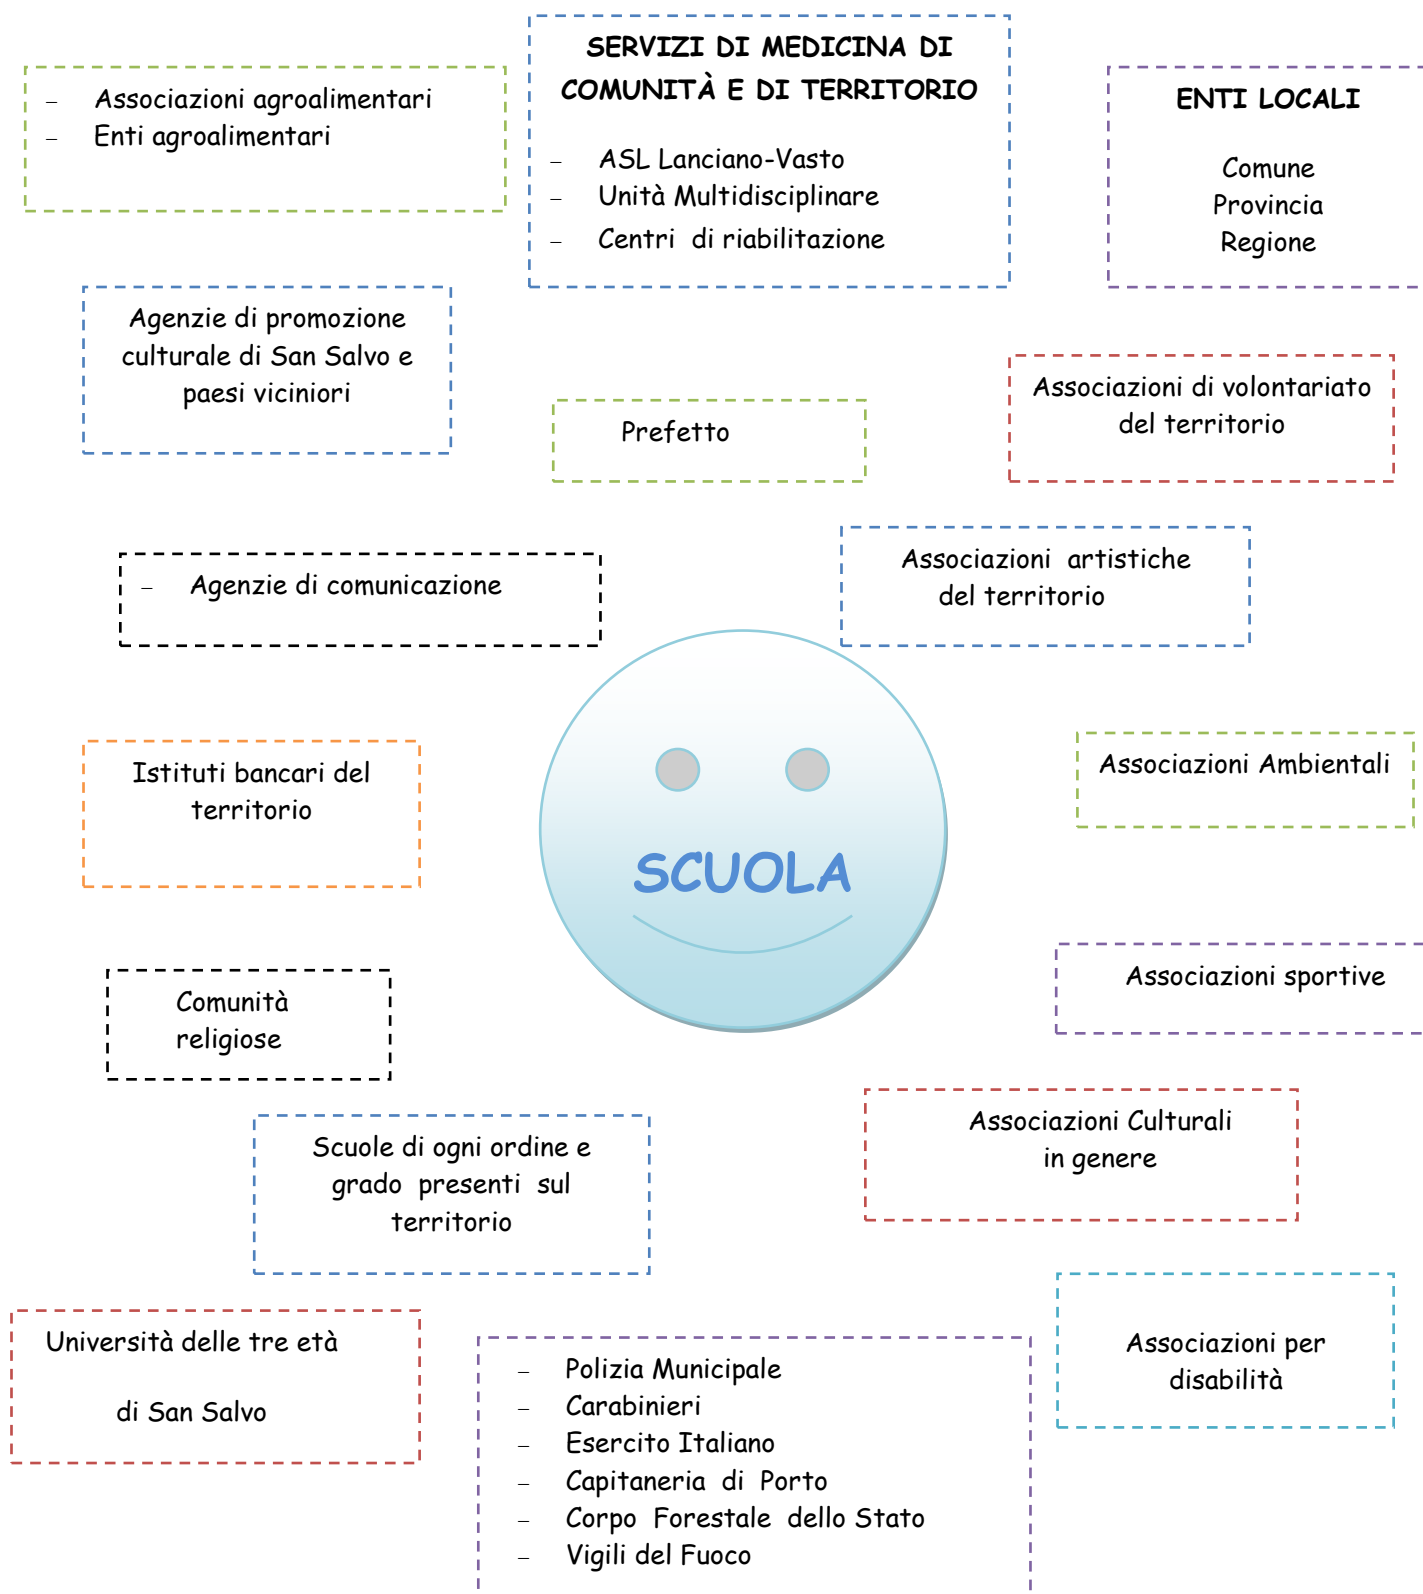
- Associazioni agroalimentari
- Enti agroalimentari

SERVIZI DI MEDICINA DI COMUNITÀ E DI TERRITORIO

- ASL Lanciano-Vasto
- Unità Multidisciplinare
- Centri di riabilitazione

ENTI LOCALI

Comune
Provincia
Regione

Agenzie di promozione culturale di San Salvo e paesi viciniori

Prefetto

Associazioni di volontariato del territorio

- Agenzie di comunicazione

Associazioni artistiche del territorio

Istituti bancari del territorio

SCUOLA

Associazioni Ambientali

Associazioni sportive

Comunità religiose

Associazioni Culturali in genere

Scuole di ogni ordine e grado presenti sul territorio

Università delle tre età

di San Salvo

- Polizia Municipale
- Carabinieri
- Esercito Italiano
- Capitaneria di Porto
- Corpo Forestale dello Stato
- Vigili del Fuoco

Associazioni per disabilità